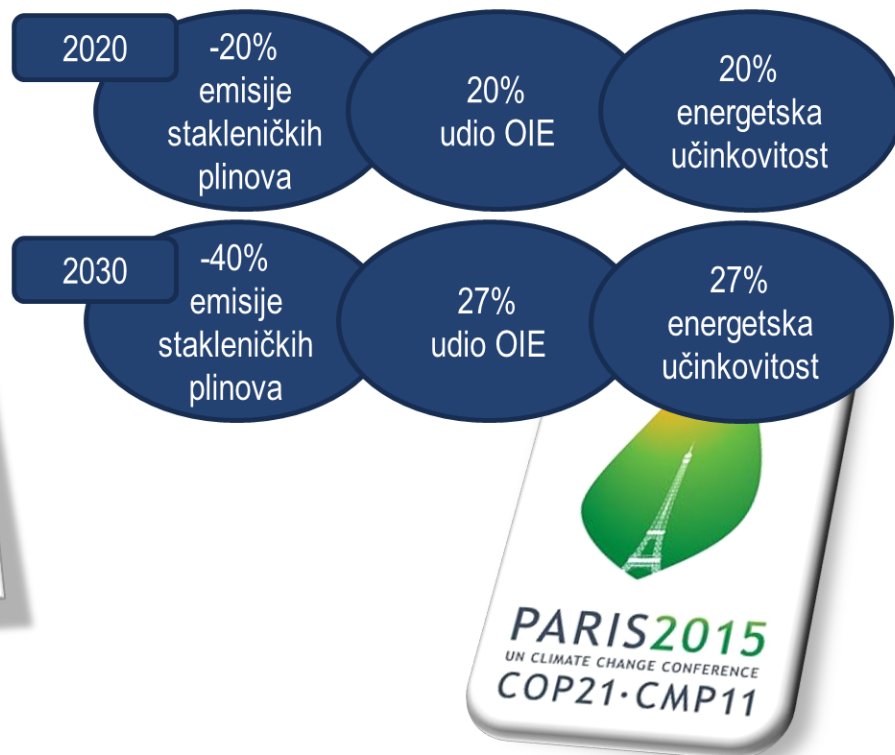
2020

-20% emisije stakleničkih plinova

20% udio OIE

20% energetska učinkovitost

2030

-40% emisije stakleničkih plinova

27% udio OIE

27% energetska učinkovitost

PARIS2015
UN CLIMATE CHANGE CONFERENCE
COP21·CMP11